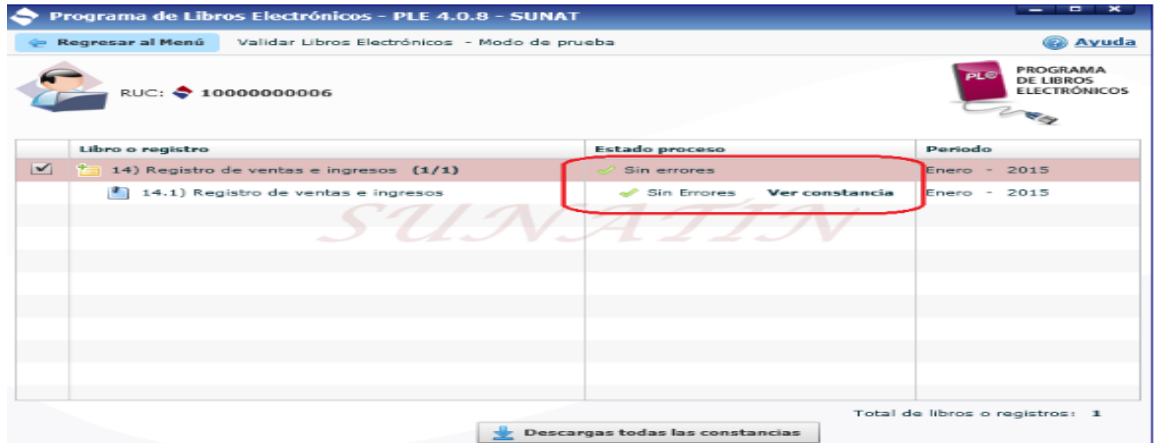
Programa de Libros Electrónicos - PLE 4.0.8 - SUNAT

Regresar al Menú   Validar Libros Electrónicos - Modo de prueba   Ayuda

RUC: 10000000006

PLE PROGRAMA DE LIBROS ELECTRÓNICOS

| | Libro o registro | Estado proceso | Periodo |
|---|---|---|---|
| ☑ | 14) Registro de ventas e ingresos (1/1) | Sin errores | Enero - 2015 |
| | 14.1) Registro de ventas e ingresos | Sin Errores Ver constancia | Enero - 2015 |

SUNATIN

Total de libros o registros: 1

Descargas todas las constancias